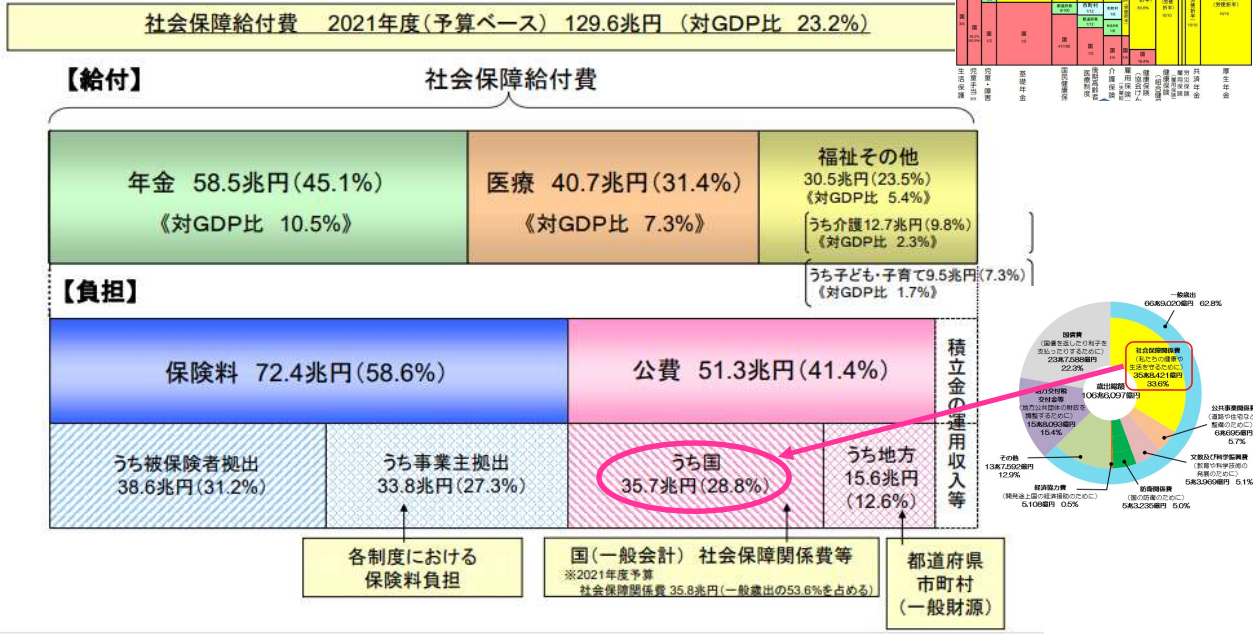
社会保障給付費　2021年度（予算ベース）129.6兆円　（対GDP比 23.2%）

【給付】

社会保障給付費

年金 58.5兆円(45.1%)
《対GDP比 10.5%》

医療 40.7兆円(31.4%)
《対GDP比 7.3%》

福祉その他
30.5兆円(23.5%)
《対GDP比 5.4%》
うち介護12.7兆円(9.8%)
《対GDP比 2.3%》
うち子ども・子育て9.5兆円(7.3%)
《対GDP比 1.7%》

【負担】

保険料 72.4兆円(58.6%)

公費 51.3兆円(41.4%)

積立金の運用収入等

うち被保険者拠出
38.6兆円(31.2%)

うち事業主拠出
33.8兆円(27.3%)

うち国
35.7兆円(28.8%)

うち地方
15.6兆円
(12.6%)

各制度における
保険料負担

国（一般会計） 社会保障関係費等
※2021年度予算
社会保障関係費 35.8兆円（一般歳出の53.6%を占める）

都道府県
市町村
（一般財源）

生活保護　児童・障害　基礎年金　国民健康保険　後期高齢者医療制度　介護保険　雇用保険　健康保険（協会けんぽ）　健康保険（組合健保）　共済年金　厚生年金

一般歳出
66兆9,020億円 62.8%

国債費
（国債を返したり利子を支払ったりするために）
23兆7,588億円
22.3%

社会保障関係費
（私たちの健康や生活を守るために）
35兆8,421億円
33.6%

歳出総額
106兆6,097億円

地方交付税交付金等
（地方公共団体の財政を調整するために）
15兆8,093億円
15.4%

公共事業関係費
（道路や住宅などの整備のために）
6兆695億円
5.7%

その他
13兆7,592億円
12.9%

文教及び科学振興費
（教育や科学技術の発展のために）
5兆3,969億円 5.1%

経済協力費
（開発途上国の経済援助のために）
5,108億円 0.5%

防衛関係費
（国の防衛のために）
5兆3,235億円 5.0%